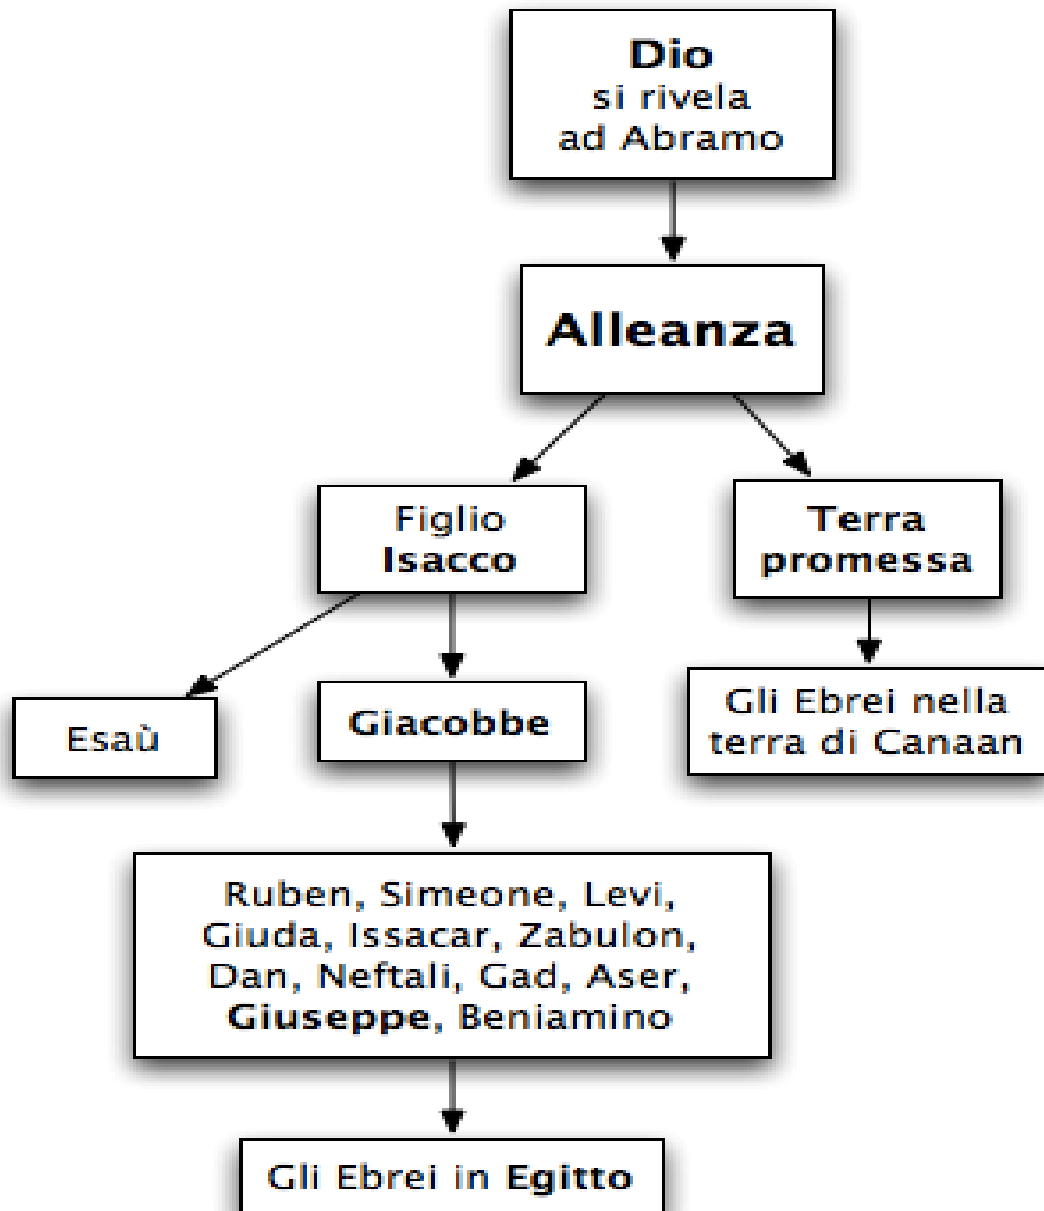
Dio
si rivela
ad Abramo

Alleanza

Figlio
Isacco

Terra
promessa

Esaù

Giacobbe

Gli Ebrei nella
terra di Canaan

Ruben, Simeone, Levi, Giuda, Issacar, Zabulon, Dan, Neftali, Gad, Aser, Giuseppe, Beniamino

Gli Ebrei in Egitto